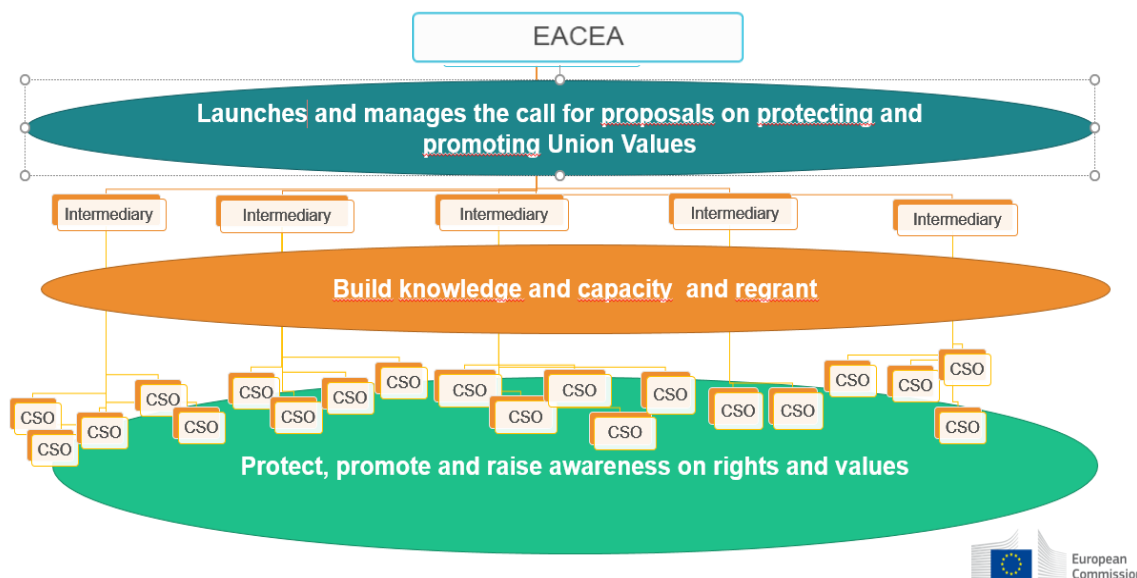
EACEA

Launches and manages the call for proposals on protecting and promoting Union Values

Intermediary
Intermediary
Intermediary
Intermediary
Intermediary

Build knowledge and capacity and regrant

CSO
CSO
CSO
CSO
CSO
CSO
CSO
CSO
CSO
CSO
CSO
CSO
CSO
CSO
CSO
CSO
CSO
CSO
CSO
CSO
CSO

Protect, promote and raise awareness on rights and values

European Commission